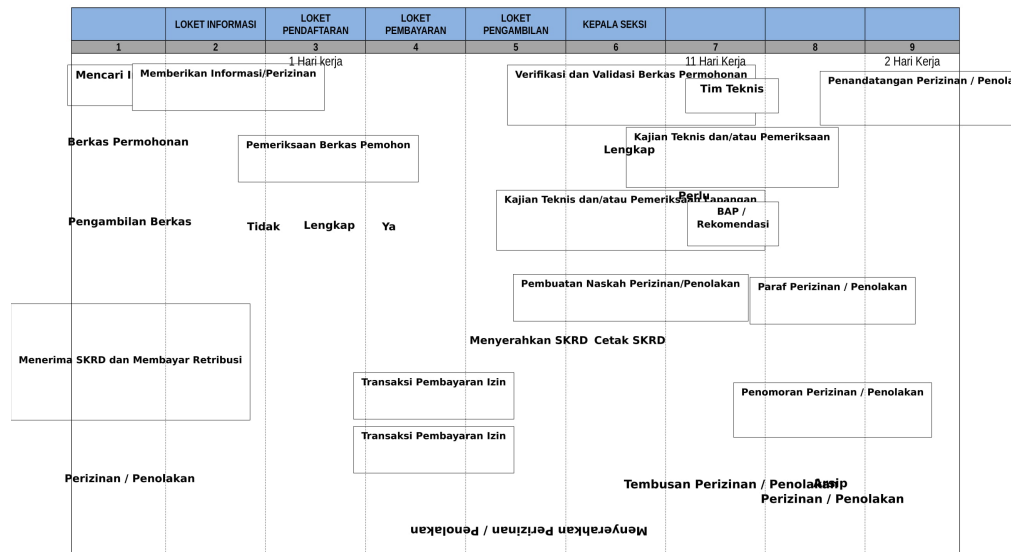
| | LOKET INFORMASI | LOKET PENDAFTARAN | LOKET PEMBAYARAN | LOKET PENGAMBILAN | KEPALA SEKSI | | | |
|---|---|---|---|---|---|---|---|---|
| 1 | 2 | 3 | 4 | 5 | 6 | 7 | 8 | 9 |

1 Hari kerja

11 Hari Kerja

2 Hari Kerja

Mencari I

Memberikan Informasi/Perizinan

Verifikasi dan Validasi Berkas Permohonan

Tim Teknis

Penandatangan Perizinan / Penola

Berkas Permohonan

Pemeriksaan Berkas Pemohon

Kajian Teknis dan/atau Pemeriksaan

Lengkap

Kajian Teknis dan/atau Pemeriksaan Lapangan

Perlu

BAP / Rekomendasi

Pengambilan Berkas

Tidak

Lengkap

Ya

Pembuatan Naskah Perizinan/Penolakan

Paraf Perizinan / Penolakan

Menerima SKRD dan Membayar Retribusi

Menyerahkan SKRD

Cetak SKRD

Transaksi Pembayaran Izin

Penomoran Perizinan / Penolakan

Transaksi Pembayaran Izin

Perizinan / Penolakan

Tembusan Perizinan / Penolakan

Arsip Perizinan / Penolakan

Menyerahkan Perizinan / Penolakan